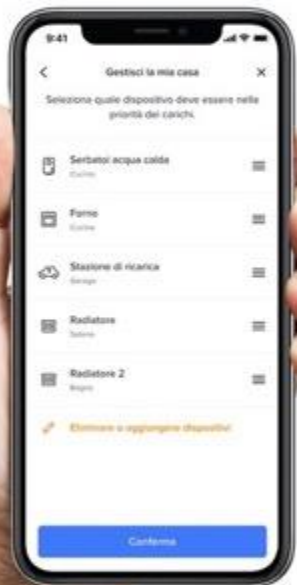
9:41

Gestisci la mia casa

Seleziona quale dispositivo deve essere nella priorità dei carichi.

Serbatoi acqua calda
Cucina

Forno
Cucina

Stazione di ricarica
Garage

Radiatore
Salone

Radiatore 2
Bagno

Eliminare o aggiungere dispositivi

Conferma